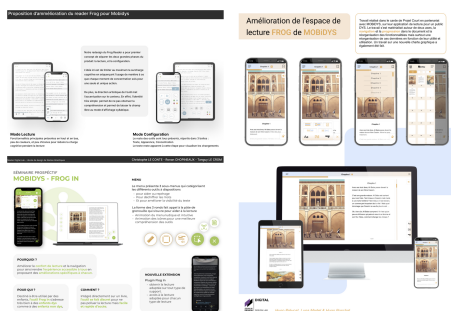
Proposition d'amélioration du reader Frog pour Mobidys

Mode Lecture

Mode Configuration

Amélioration de l'espace de lecture FROG de MOBIDYS

SÉMINAIRE PROSPECTIF
MOBIDYS - FROG IN

POURQUOI ?

POUR QUI ?

COMMENT ?

NOUVELLE EXTENSION

DIGITAL

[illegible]